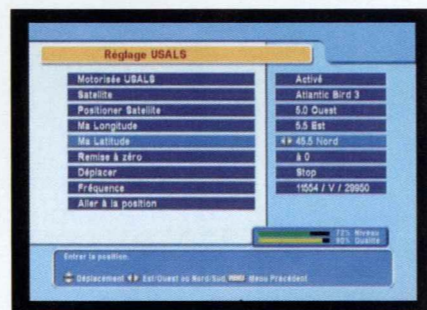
Réglage USALS

| | |
|---|---|
| Motorisée USALS | Activé |
| Satellite | Atlantic Bird 3 |
| Positioner Satellite | 5.0 Ouest |
| Ma Longitude | 5.5 Est |
| Ma Latitude | ◀▶ 45.5 Nord |
| Remise à zéro | à 0 |
| Déplacer | Stop |
| Fréquence | 11554 / V / 29950 |
| Aller à la position | |

72% Niveau
90% Qualité

Entrer la position.

Déplacement ◀▶ Est/Ouest ou Nord/Sud, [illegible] Menu Précédent